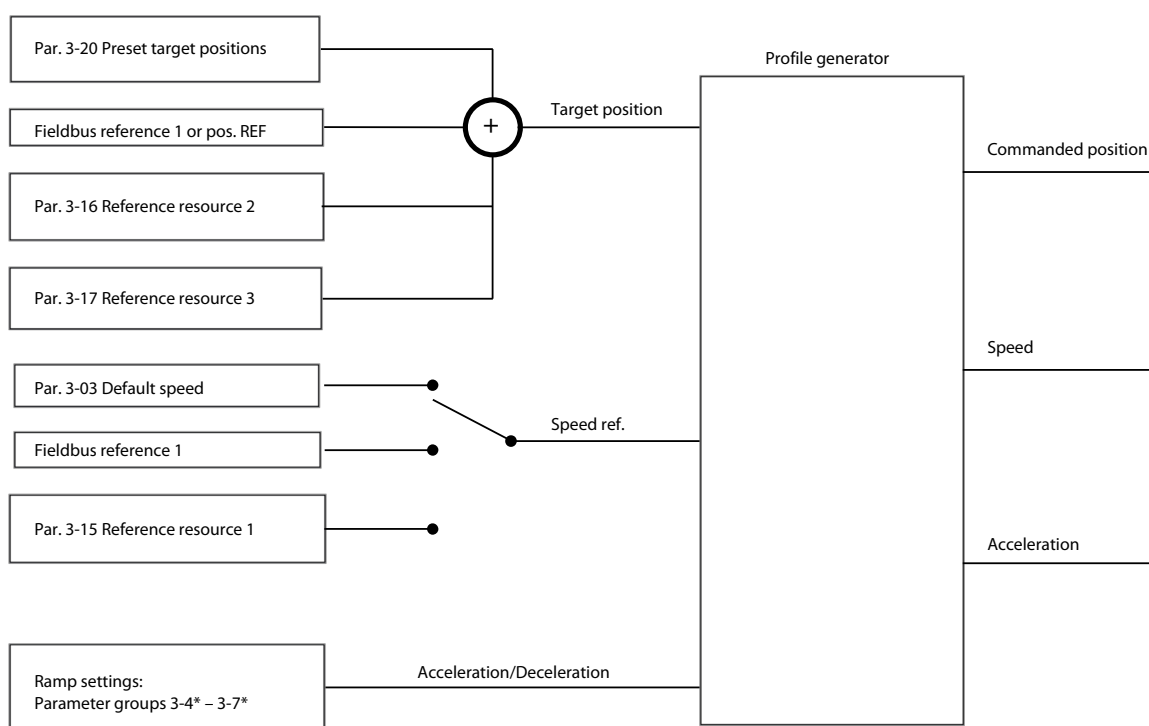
Par. 3-20 Preset target positions

Fieldbus reference 1 or pos. REF

Par. 3-16 Reference resource 2

Par. 3-17 Reference resource 3

+

Target position

Profile generator

Commanded position

Par. 3-03 Default speed

Fieldbus reference 1

Par. 3-15 Reference resource 1

Speed ref.

Speed

Acceleration

Ramp settings:
Parameter groups 3-4* – 3-7*

Acceleration/Deceleration